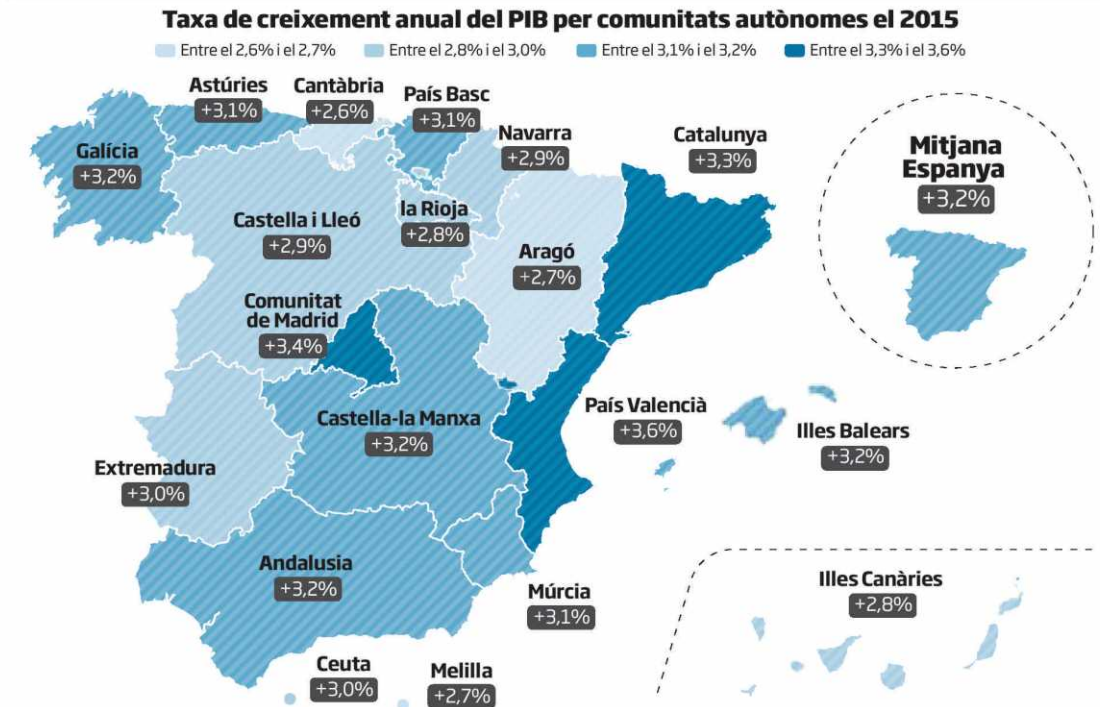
Taxa de creixement anual del PIB per comunitats autònomes el 2015

Entre el 2,6% i el 2,7%
Entre el 2,8% i el 3,0%
Entre el 3,1% i el 3,2%
Entre el 3,3% i el 3,6%

Astúries +3,1%
Cantàbria +2,6%
País Basc +3,1%
Navarra +2,9%
Catalunya +3,3%
Galícia +3,2%
Castella i Lleó +2,9%
la Rioja +2,8%
Aragó +2,7%
Comunitat de Madrid +3,4%
Castella-la Manxa +3,2%
País Valencià +3,6%
Illes Balears +3,2%
Extremadura +3,0%
Andalusia +3,2%
Múrcia +3,1%
Ceuta +3,0%
Melilla +2,7%
Illes Canàries +2,8%

Mitjana Espanya +3,2%